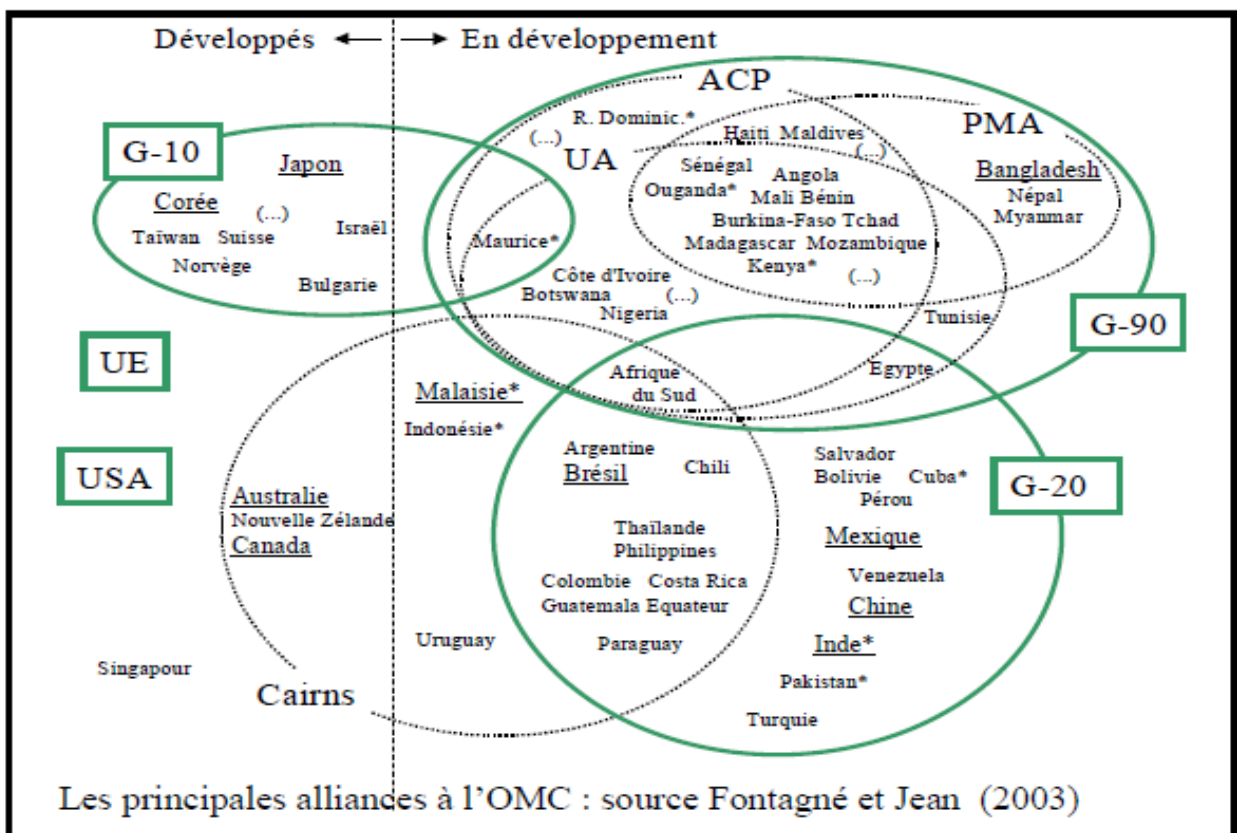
Développés ← → En développement

ACP

PMA

G-10

Japon

Corée

(...)

Taïwan Suisse

Israël

Norvège

Bulgarie

R. Dominic.*

(...)

UA

Haiti Maldives

(...)

Sénégal

Angola

Ouganda*

Mali Bénin

Burkina-Faso Tchad

Madagascar Mozambique

Kenya*

(...)

Bangladesh

Népal

Myanmar

Maurice*

Côte d'Ivoire

Botswana

(...)

Nigeria

Tunisie

G-90

UE

Malaisie*

Afrique du Sud

Egypte

Indonésie*

Argentine

Brésil

Chili

Salvador

Bolivie

Cuba*

Pérou

G-20

USA

Australie

Nouvelle Zélande

Canada

Thaïlande

Philippines

Mexique

Colombie Costa Rica

Guatemala Equateur

Venezuela

Chine

Uruguay

Paraguay

Inde*

Singapour

Cairns

Pakistan*

Turquie

Les principales alliances à l'OMC : source Fontagné et Jean (2003)